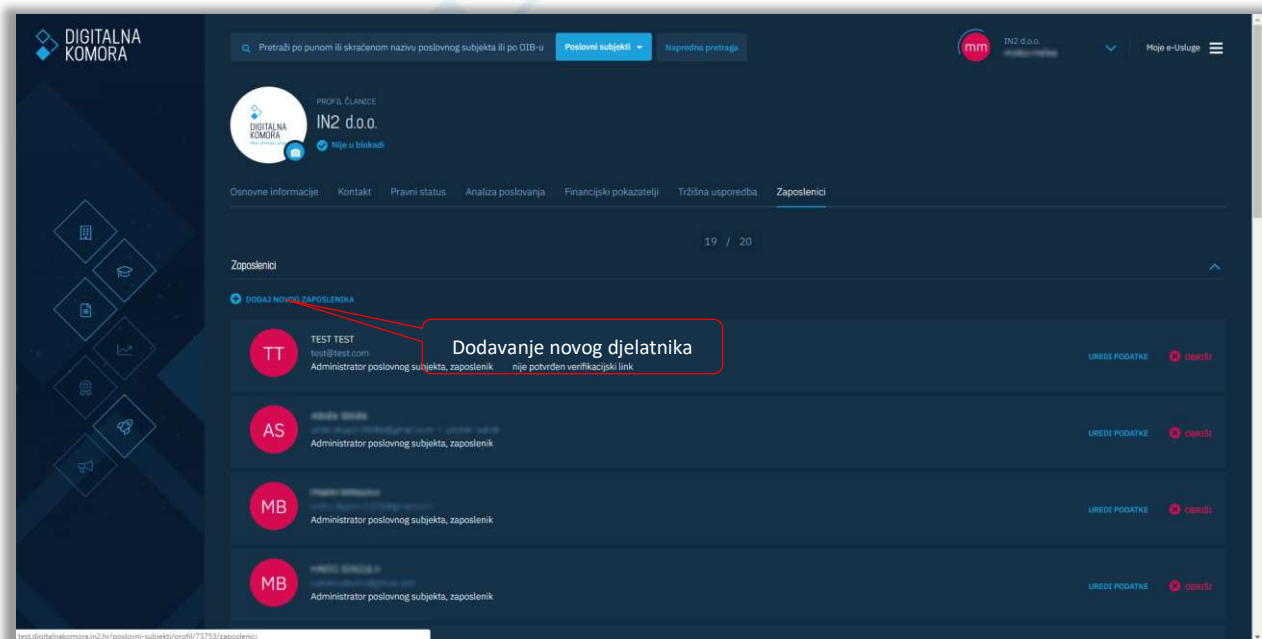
DIGITALNA KOMORA

Pretraži po punom ili skraćenom nazivu poslovnog subjekta ili po OIB-u

Poslovni subjekti

Napredna pretraga

mm

IN2 d.o.o.

Moje e-Usluge

DIGITALNA KOMORA

PROFIL ČLANICE

IN2 d.o.o.

Nije u blokadi

Osnovne informacije Kontakt Pravni status Analiza poslovanja Financijski pokazatelji Tržišna usporedba Zaposlenici

19 / 20

Zaposlenici

DODAJ NOVOG ZAPOSLENIKA

Dodavanje novog djelatnika

TT
TEST TEST
test@test.com
Administrator poslovnog subjekta, zaposlenik nije potvrđen verifikacijski link
UREDI PODATKE OBRIŠI

AS
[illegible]
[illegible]
Administrator poslovnog subjekta, zaposlenik
UREDI PODATKE OBRIŠI

MB
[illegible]
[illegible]
Administrator poslovnog subjekta, zaposlenik
UREDI PODATKE OBRIŠI

MB
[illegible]
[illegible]
Administrator poslovnog subjekta, zaposlenik
UREDI PODATKE OBRIŠI

test.digitalnakomora.in2.hr/poslovni-subjekti/profil/73753/zaposlenici